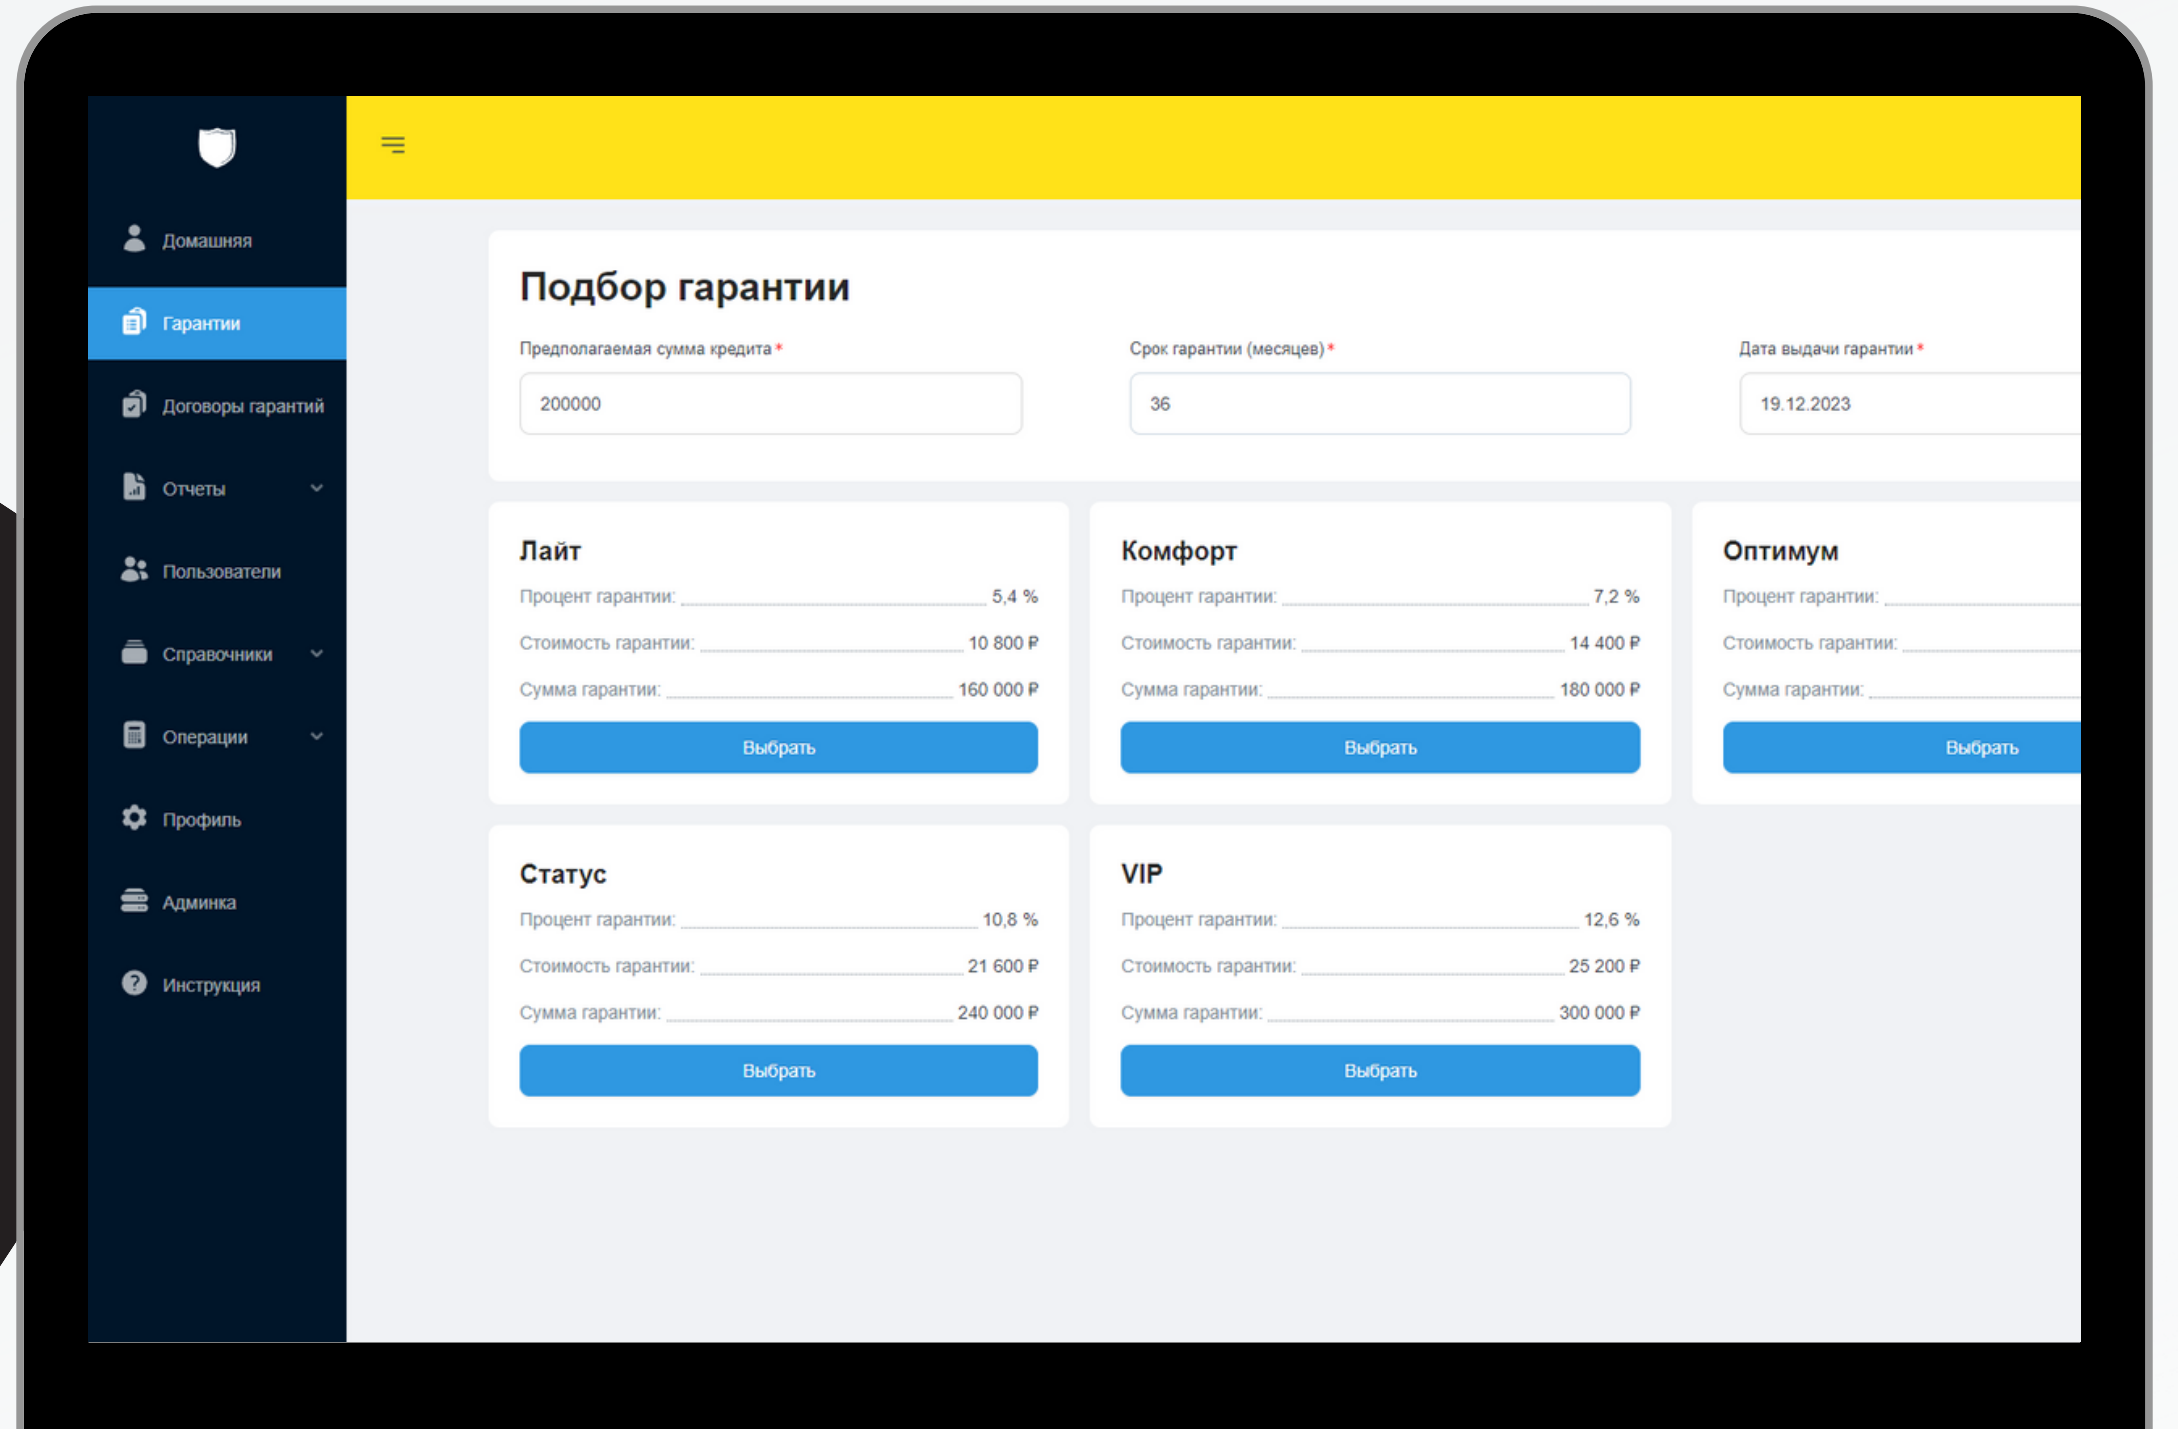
Домашняя

Гарантии

Договоры гарантий

Отчеты

Пользователи

Справочники

Операции

Профиль

Админка

Инструкция

Подбор гарантии

Предполагаемая сумма кредита *

200000

Срок гарантии (месяцев) *

36

Дата выдачи гарантии *

19.12.2023

Лайт

Процент гарантии: 5,4 %

Стоимость гарантии: 10 800 ₽

Сумма гарантии: 160 000 ₽

Выбрать

Комфорт

Процент гарантии: 7,2 %

Стоимость гарантии: 14 400 ₽

Сумма гарантии: 180 000 ₽

Выбрать

Оптимум

Процент гарантии:

Стоимость гарантии:

Сумма гарантии:

Выбрать

Статус

Процент гарантии: 10,8 %

Стоимость гарантии: 21 600 ₽

Сумма гарантии: 240 000 ₽

Выбрать

VIP

Процент гарантии: 12,6 %

Стоимость гарантии: 25 200 ₽

Сумма гарантии: 300 000 ₽

Выбрать